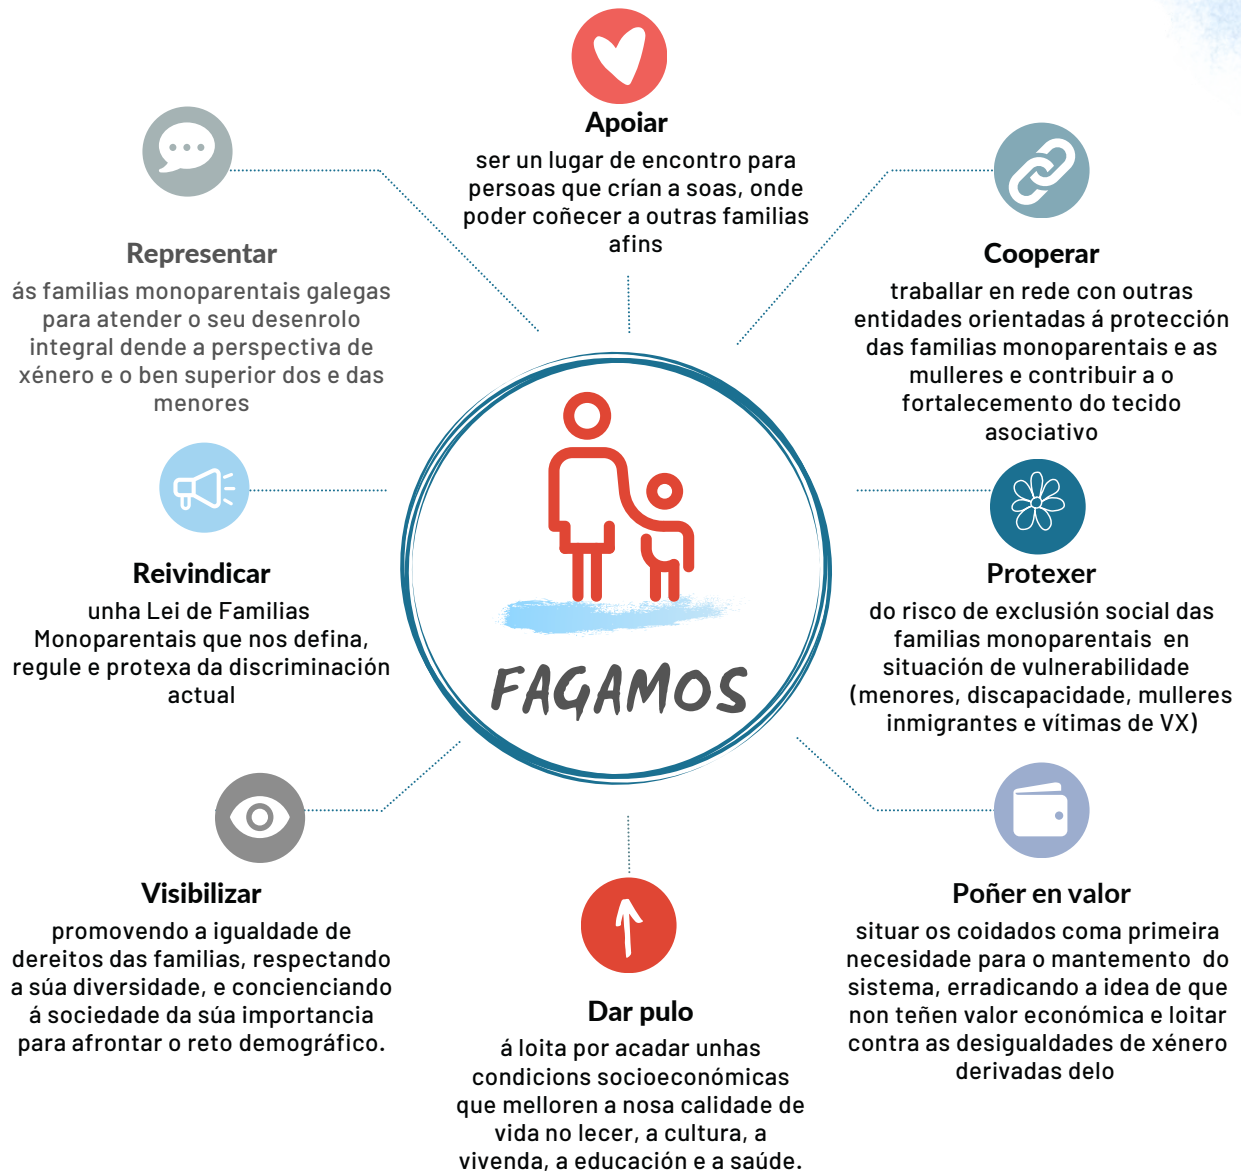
Apoiar
ser un lugar de encontro para persoas que crían a soas, onde poder coñecer a outras familias afins

Representar
ás familias monoparentais galegas para atender o seu desenrolo integral dende a perspectiva de xénero e o ben superior dos e das menores

Cooperar
traballar en rede con outras entidades orientadas á protección das familias monoparentais e as mulleres e contribuir a o fortalecemento do tecido asociativo

Reivindicar
unha Lei de Familias Monoparentais que nos defina, regule e protexa da discriminación actual

FAGAMOS

Protexer
do risco de exclusión social das familias monoparentais en situación de vulnerabilidade (menores, discapacidade, mulleres inmigrantes e vítimas de VX)

Visibilizar
promovendo a igualdade de dereitos das familias, respectando a súa diversidade, e concienciando á sociedade da súa importancia para afrontar o reto demográfico.

Dar pulo
á loita por acadar unhas condicions socioeconómicas que melloren a nosa calidade de vida no lecer, a cultura, a vivenda, a educación e a saúde.

Poñer en valor
situar os coidados coma primeira necesidade para o mantemento do sistema, erradicando a idea de que non teñen valor económica e loitar contra as desigualdades de xénero derivadas delo